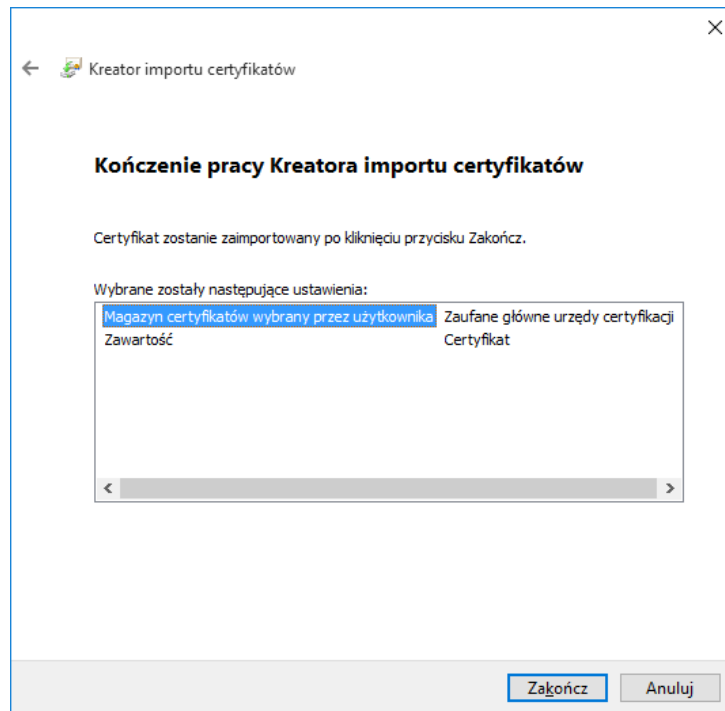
Kreator importu certyfikatów

Kończenie pracy Kreatora importu certyfikatów

Certyfikat zostanie zaimportowany po kliknięciu przycisku Zakończ.

Wybrane zostały następujące ustawienia:

| | |
|---|---|
| Magazyn certyfikatów wybrany przez użytkownika | Zaufane główne urzędy certyfikacji |
| Zawartość | Certyfikat |

Zakończ Anuluj